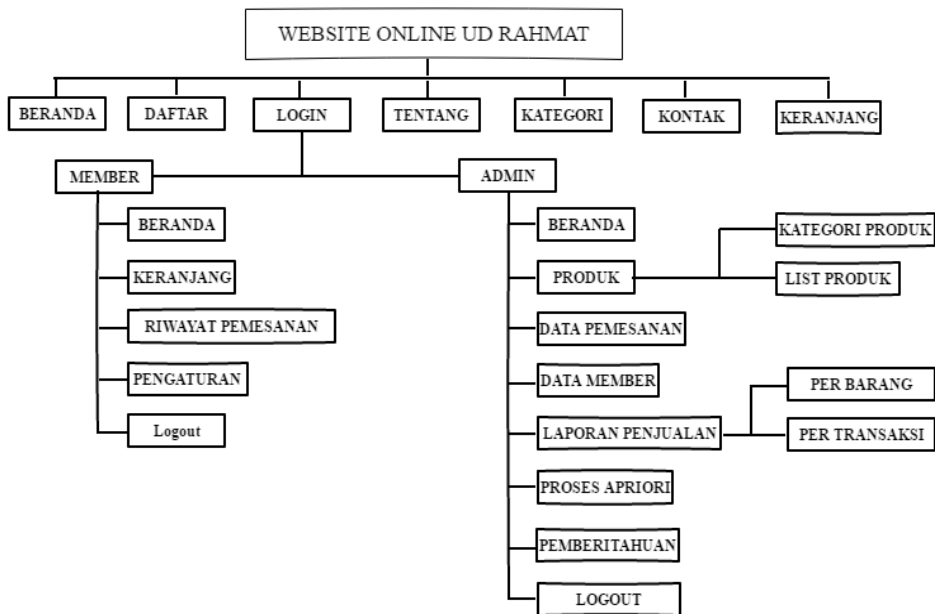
WEBSITE ONLINE UD RAHMAT

BERANDA

DAFTAR

LOGIN

TENTANG

KATEGORI

KONTAK

KERANJANG

MEMBER

BERANDA

KERANJANG

RIWAYAT PEMESANAN

PENGATURAN

Logout

ADMIN

BERANDA

PRODUK

KATEGORI PRODUK

LIST PRODUK

DATA PEMESANAN

DATA MEMBER

LAPORAN PENJUALAN

PER BARANG

PER TRANSAKSI

PROSES APRIORI

PEMBERITAHUAN

LOGOUT